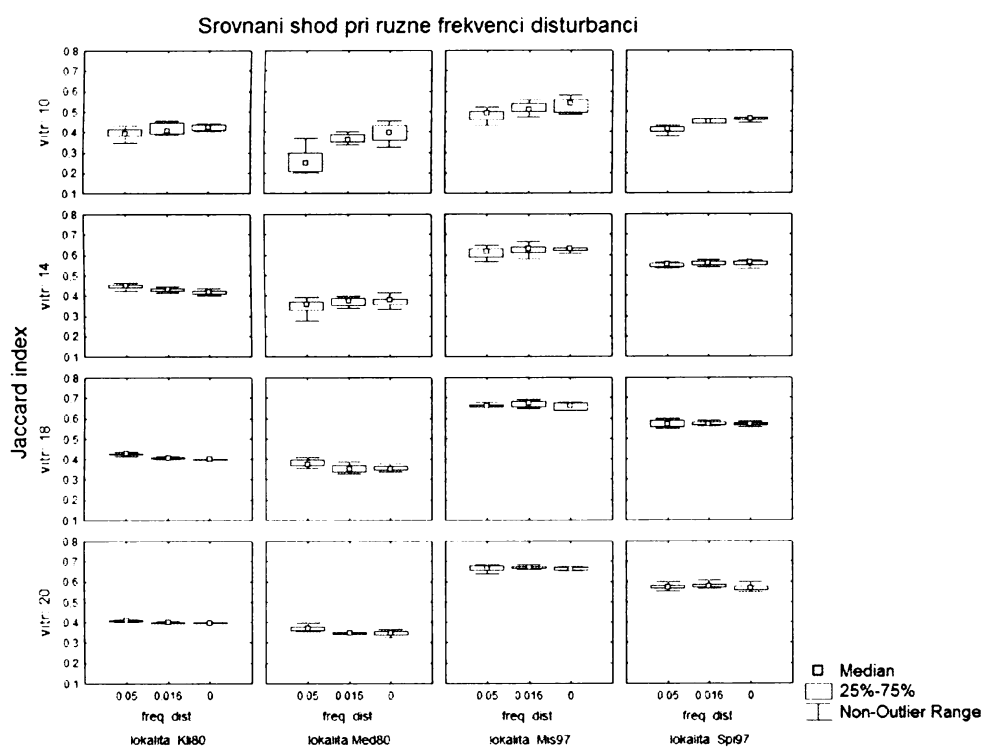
Srovnani shod pri ruzne frekvenci disturbanci

Jaccard index

vitr 10
vitr 14
vitr 18
vitr 20

0.8
0.7
0.6
0.5
0.4
0.3
0.2
0.1

0.05 0.016 0
freq dist
lokalita Kli80

0.05 0.016 0
freq dist
lokalita Med80

0.05 0.016 0
freq dist
lokalita Mis97

0.05 0.016 0
freq dist
lokalita Spi97

Median
25%-75%
Non-Outlier Range